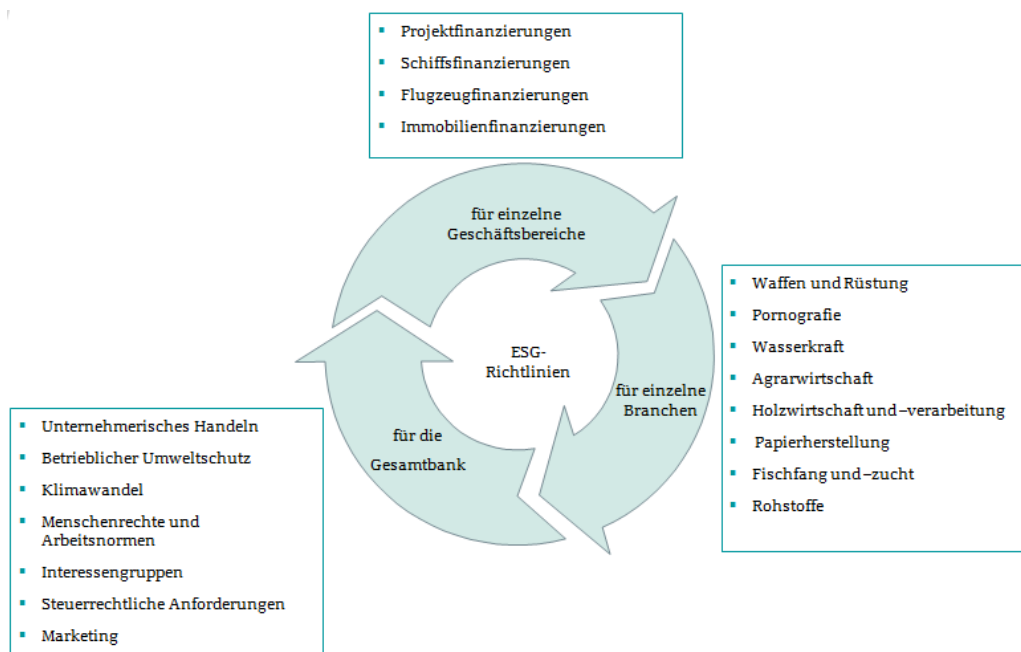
- Projektfinanzierungen
- Schiffsfinanzierungen
- Flugzeugfinanzierungen
- Immobilienfinanzierungen

für einzelne Geschäftsbereiche

ESG-Richtlinien

für einzelne Branchen

für die Gesamtbank

- Waffen und Rüstung
- Pornografie
- Wasserkraft
- Agrarwirtschaft
- Holzwirtschaft und –verarbeitung
- Papierherstellung
- Fischfang und –zucht
- Rohstoffe

- Unternehmerisches Handeln
- Betrieblicher Umweltschutz
- Klimawandel
- Menschenrechte und Arbeitsnormen
- Interessengruppen
- Steuerrechtliche Anforderungen
- Marketing